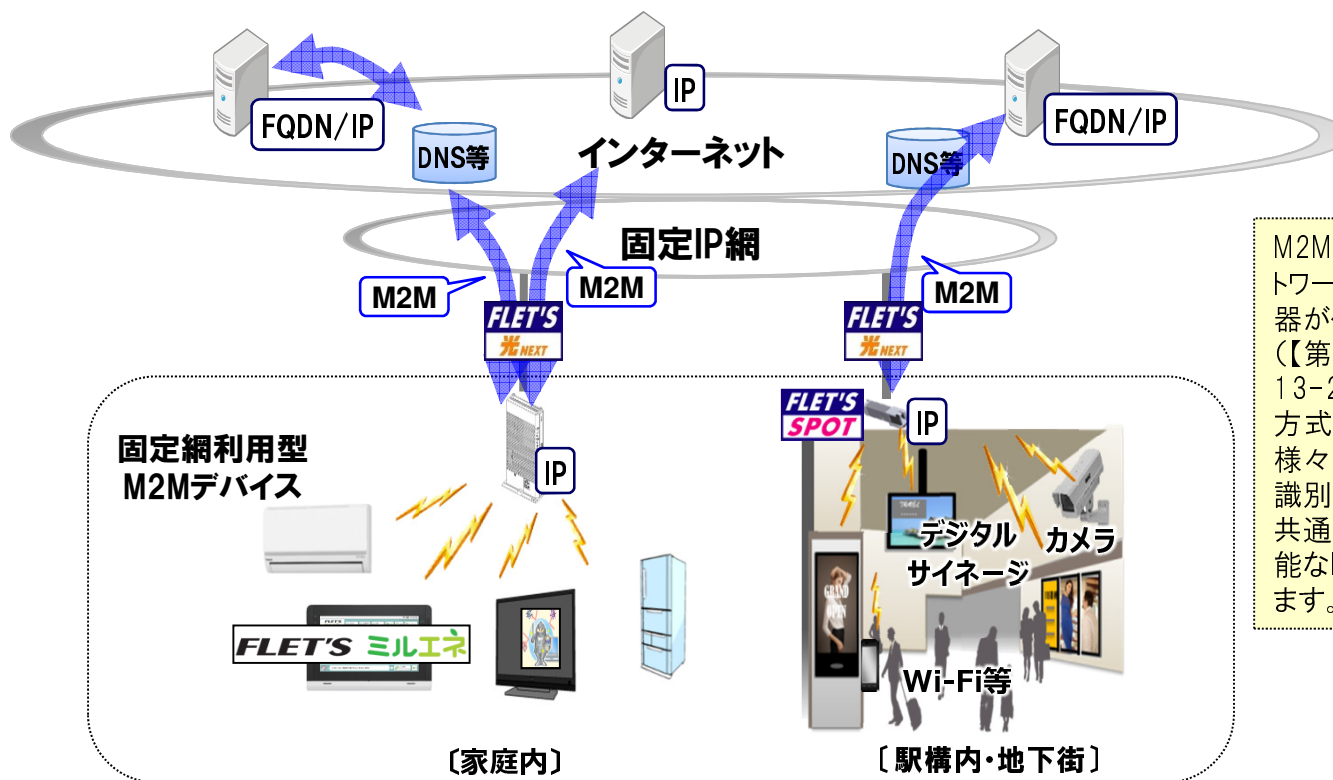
FQDN/IP

IP

FQDN/IP

DNS等

インターネット

DNS等

固定IP網

M2M

M2M

M2M

FLET'S 光NEXT

FLET'S 光NEXT

FLET'S SPOT

IP

IP

固定網利用型 M2Mデバイス

デジタル サイネージ

カメラ

FLET'S ミルエネ

Wi-Fi等

〔家庭内〕

〔駅構内・地下街〕

M2M
トワー
器が
(【第
13-2
方式
様々
識別
共通
能な
ます。